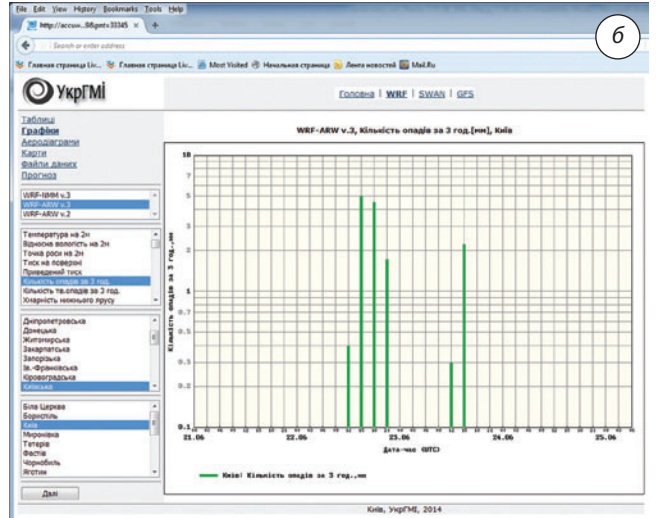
File Edit View History Bookmarks Tools Help

http://accuw...BB.pnt=33345 ×

б

Search or enter address

Главная страница Liv... Главная страница Liv... Most Visited Начальная страница Лента новостей Mail.Ru

УкрГМІ

Головна | WRF | SWAN | GFS

Таблиці
Графіки
Аерологрмами
Карти
Файли даних
Прогноз

WRF-NMM v.3
WRF-ARW v.3
WRF-ARW v.2

Температура на 2м
Відносна вологість на 2м
Точка роси на 2м
Тиск на поверхні
Приведений тиск
Кількість опадів за 3 год.
Кількість тв.опадів за 3 год.
Хмарність нижнього ярусу

Дніпропетровська
Донецька
Житомирська
Закарпатська
Запорізька
Ів.-Франківська
Кіровоградська
Київська

Біла Церква
Бориспіль
Київ
Миронівка
Тетерів
Фастів
Чорнобиль
Яготин

Далі

WRF-ARW v.3, Кількість опадів за 3 год.[мм], Київ

10
7
5
3
2
1
0.7
0.5
0.3
0.2
0.1

Кількість опадів за 3 год.,мм

21.06
22.06
23.06
24.06
25.06

Дата-час (UTC)

Київ: Кількість опадів за 3 год.,мм

Київ, УкрГМІ, 2014